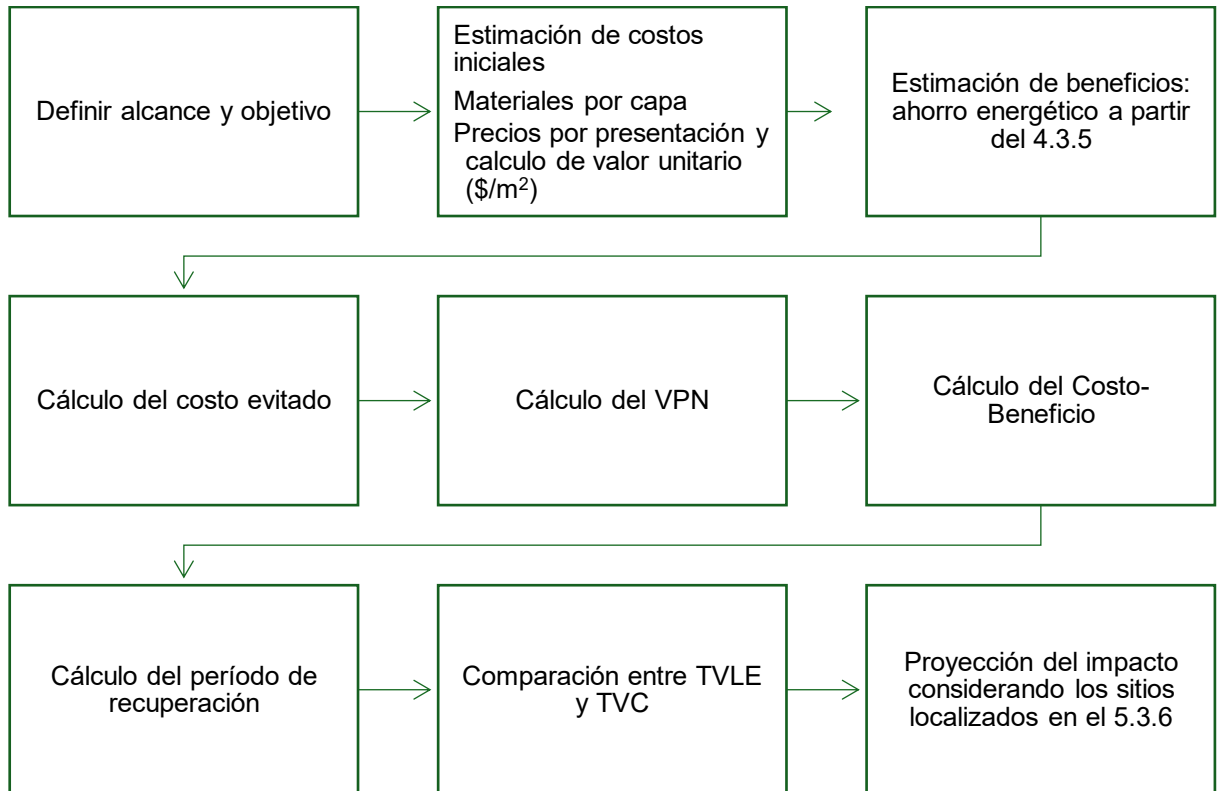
Definir alcance y objetivo

Estimación de costos iniciales

Materiales por capa

Precios por presentación y calculo de valor unitario ($\$/m^2$)

Estimación de beneficios: ahorro energético a partir del 4.3.5

Cálculo del costo evitado

Cálculo del VPN

Cálculo del Costo-Beneficio

Cálculo del período de recuperación

Comparación entre TVLE y TVC

Proyección del impacto considerando los sitios localizados en el 5.3.6